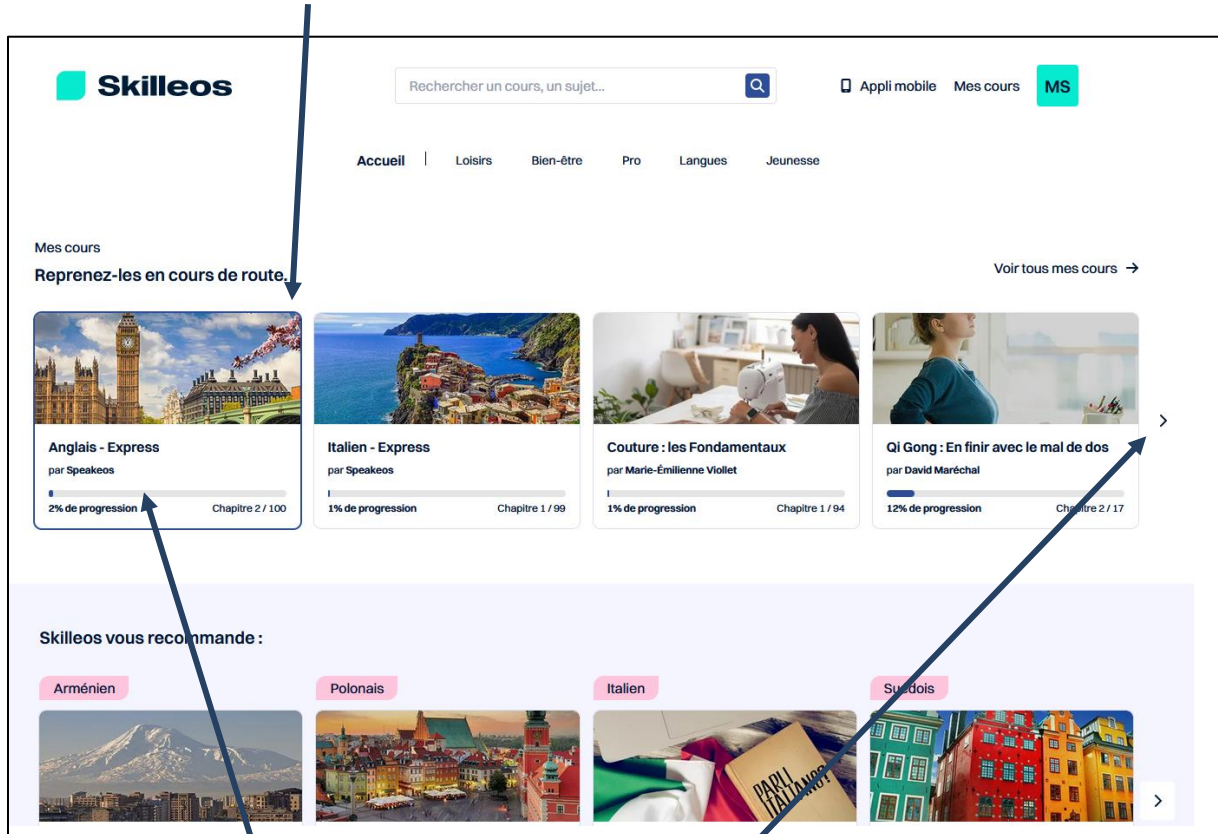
Skilleos

Rechercher un cours, un sujet...

Appli mobile Mes cours MS

Accueil | Loisirs Bien-être Pro Langues Jeunesse

Mes cours
Reprenez-les en cours de route.

Voir tous mes cours →

Anglais - Express
par Speakeos
2% de progression Chapitre 2 / 100

Italien - Express
par Speakeos
1% de progression Chapitre 1 / 99

Couture : les Fondamentaux
par Marie-Émilienne Viollet
1% de progression Chapitre 1 / 94

Qi Gong : En finir avec le mal de dos
par David Maréchal
12% de progression Chapitre 2 / 17

Skilleos vous recommande :

Arménien

Polonais

Italien

Suédois

PARLI ITALIANO?